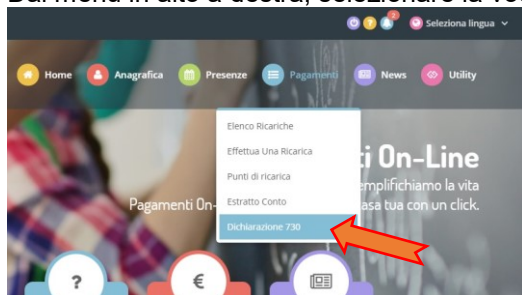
Dal menù in alto a destra, selezionare la vo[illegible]

Seleziona lingua

Home Anagrafica Presenze Pagamenti News Utility

Elenco Ricariche
Effettua Una Ricarica
Punti di ricarica
Estratto Conto
Dichiarazione 730

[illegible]ti On-Line
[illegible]emplifichiamo la vita
Pagamenti On-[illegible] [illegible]asa tua con un click.

?
€